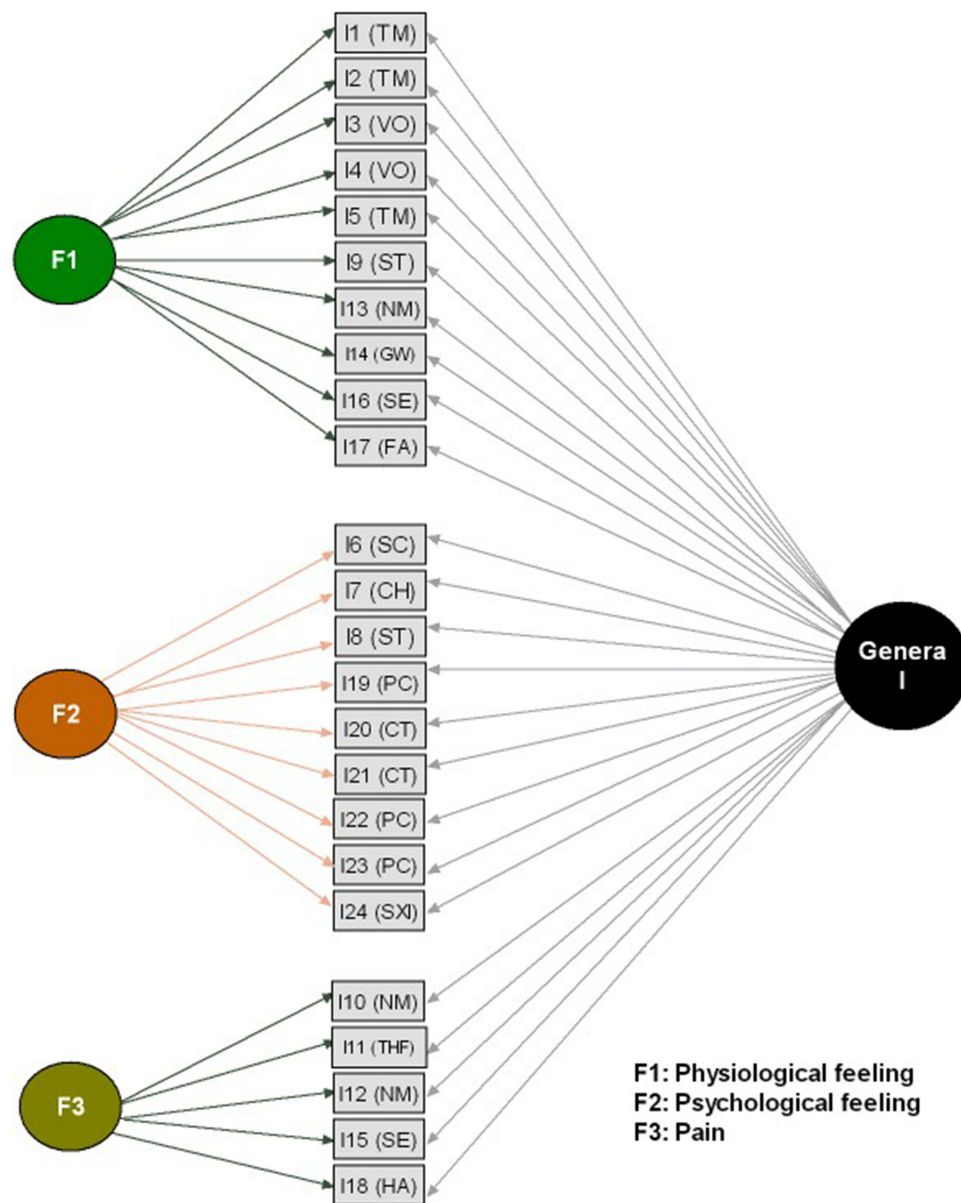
I1 (TM)
I2 (TM)
I3 (VO)
I4 (VO)
I5 (TM)
I9 (ST)
I13 (NM)
I14 (GW)
I16 (SE)
I17 (FA)

F1

I6 (SC)
I7 (CH)
I8 (ST)
I19 (PC)
I20 (CT)
I21 (CT)
I22 (PC)
I23 (PC)
I24 (SXI)

F2

Genera
l

I10 (NM)
I11 (THF)
I12 (NM)
I15 (SE)
I18 (HA)

F3

F1: Physiological feeling
F2: Psychological feeling
F3: Pain